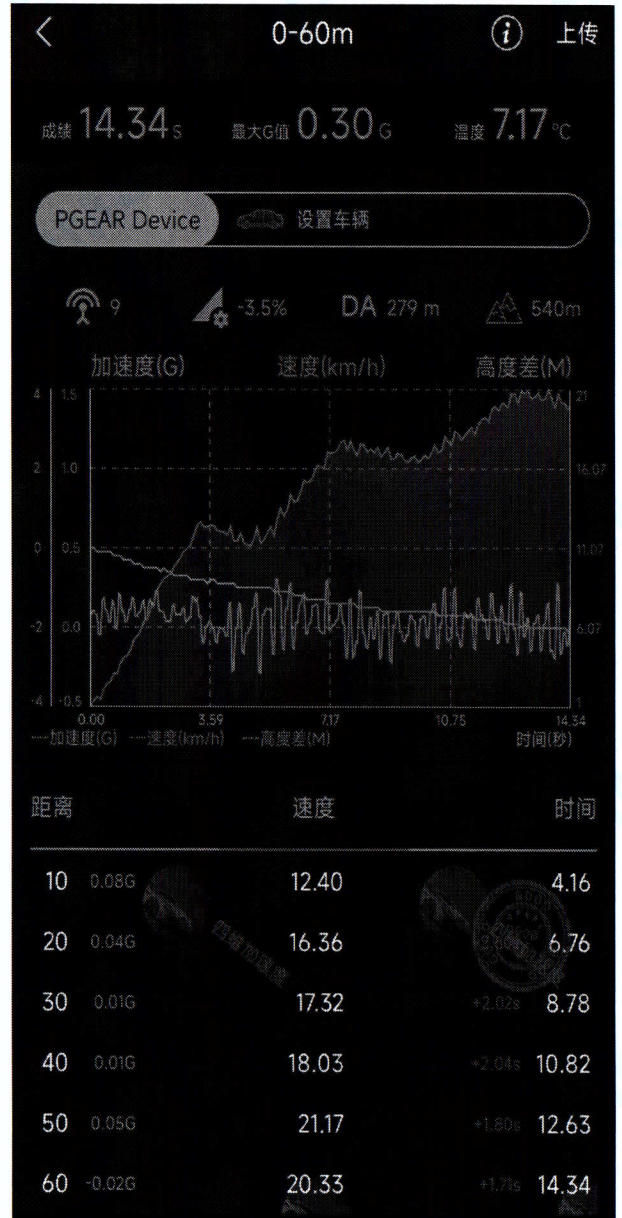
< 0-60m ⓘ 上传

成绩 14.34 s 最大G值 0.30 G 温度 7.17 °C

PGEAR Device 设置车辆

9 -3.5% DA 279 m 540m

加速度(G) 速度(km/h) 高度差(M)

4 1.5 21
2 1.0 16.07
0 0.5 11.07
-2 0.0 6.07
-4 -0.5 1

0.00 3.59 7.17 10.75 14.34
---加速度(G) ---速度(km/h) ---高度差(M) 时间(秒)

| 距离 | | 速度 | | 时间 |
|---|---|---|---|---|
| 10 | 0.08G | 12.40 | | 4.16 |
| 20 | 0.04G | 16.36 | | 6.76 |
| 30 | 0.01G | 17.32 | +2.02s | 8.78 |
| 40 | 0.01G | 18.03 | +2.04s | 10.82 |
| 50 | 0.05G | 21.17 | +1.80s | 12.63 |
| 60 | -0.02G | 20.33 | +1.71s | 14.34 |

四驱加速度